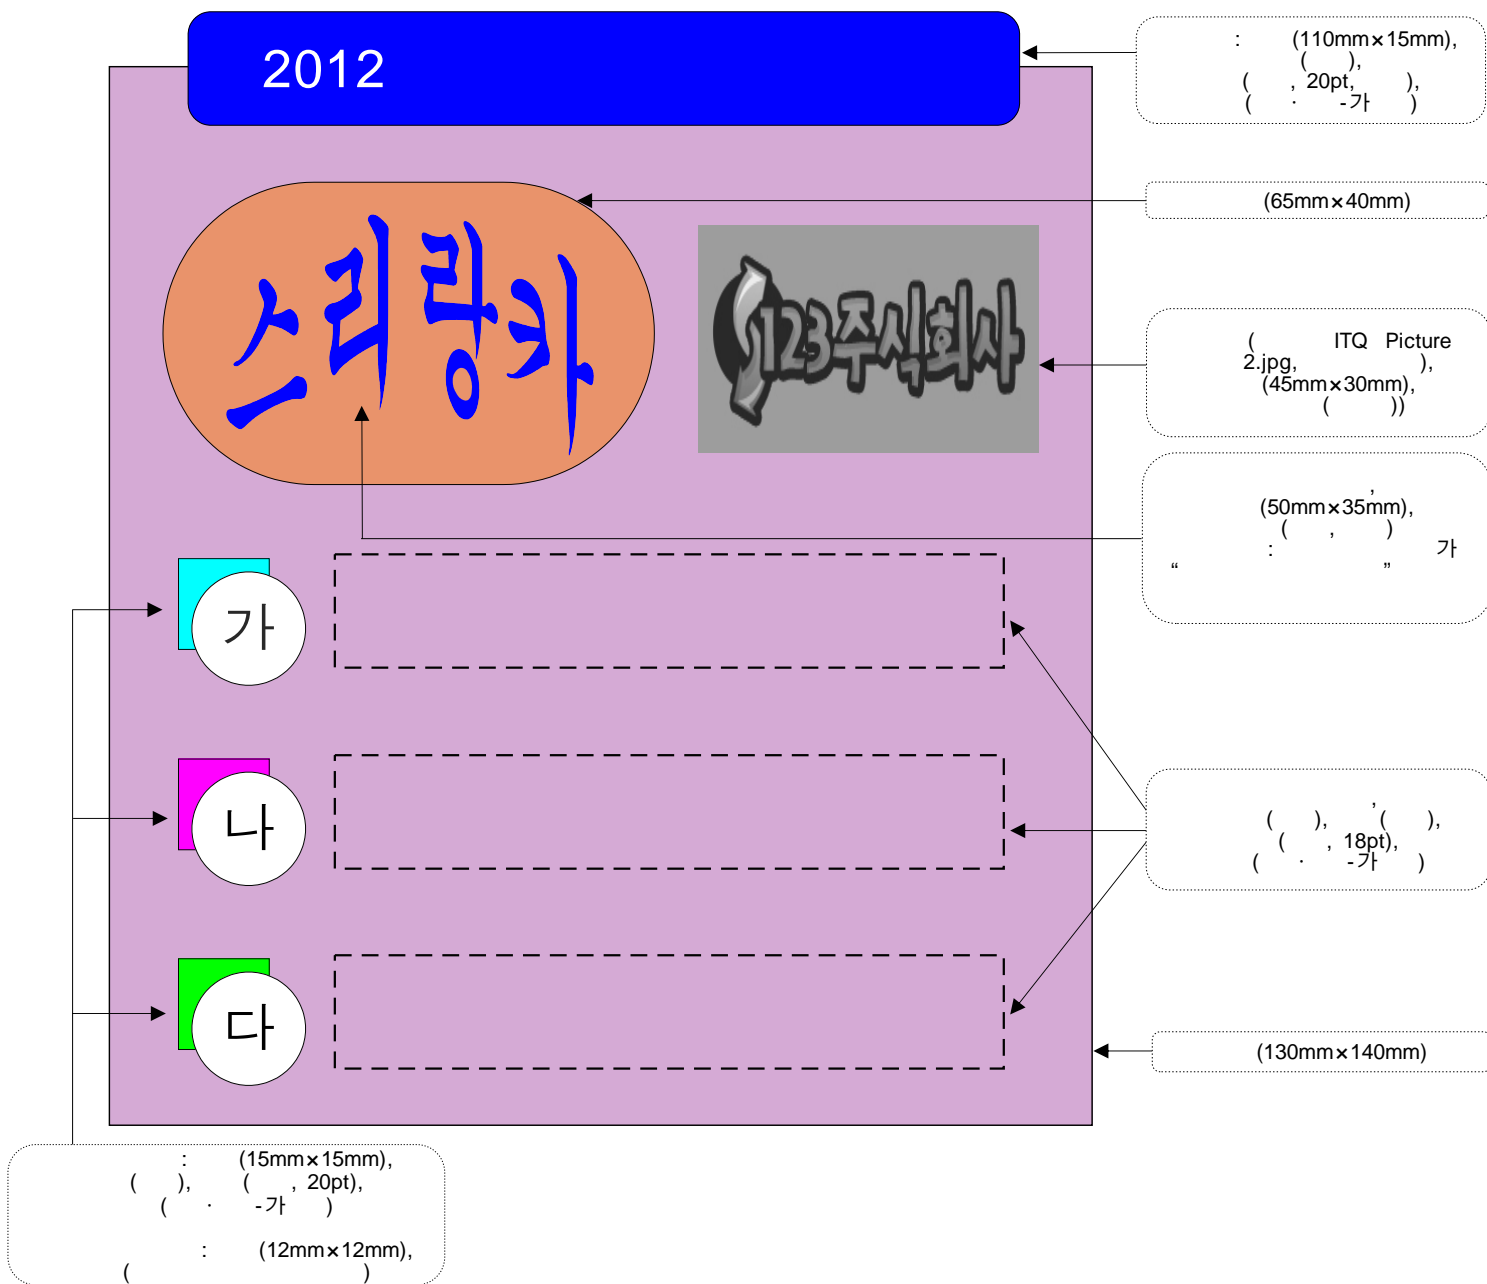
2012

: (110mm×15mm), ( ), ( , 20pt, ), ( · -가 )

(65mm×40mm)

스리랑카

123주식회사

( ITQ Picture 2.jpg, ), (45mm×30mm), ( ))

, (50mm×35mm), ( , ) : 가 “ ”

가

나

다

( ), ( ), ( , 18pt), ( · -가 )

(130mm×140mm)

: (15mm×15mm), ( ), ( , 20pt), ( · -가 )

: (12mm×12mm), ( )